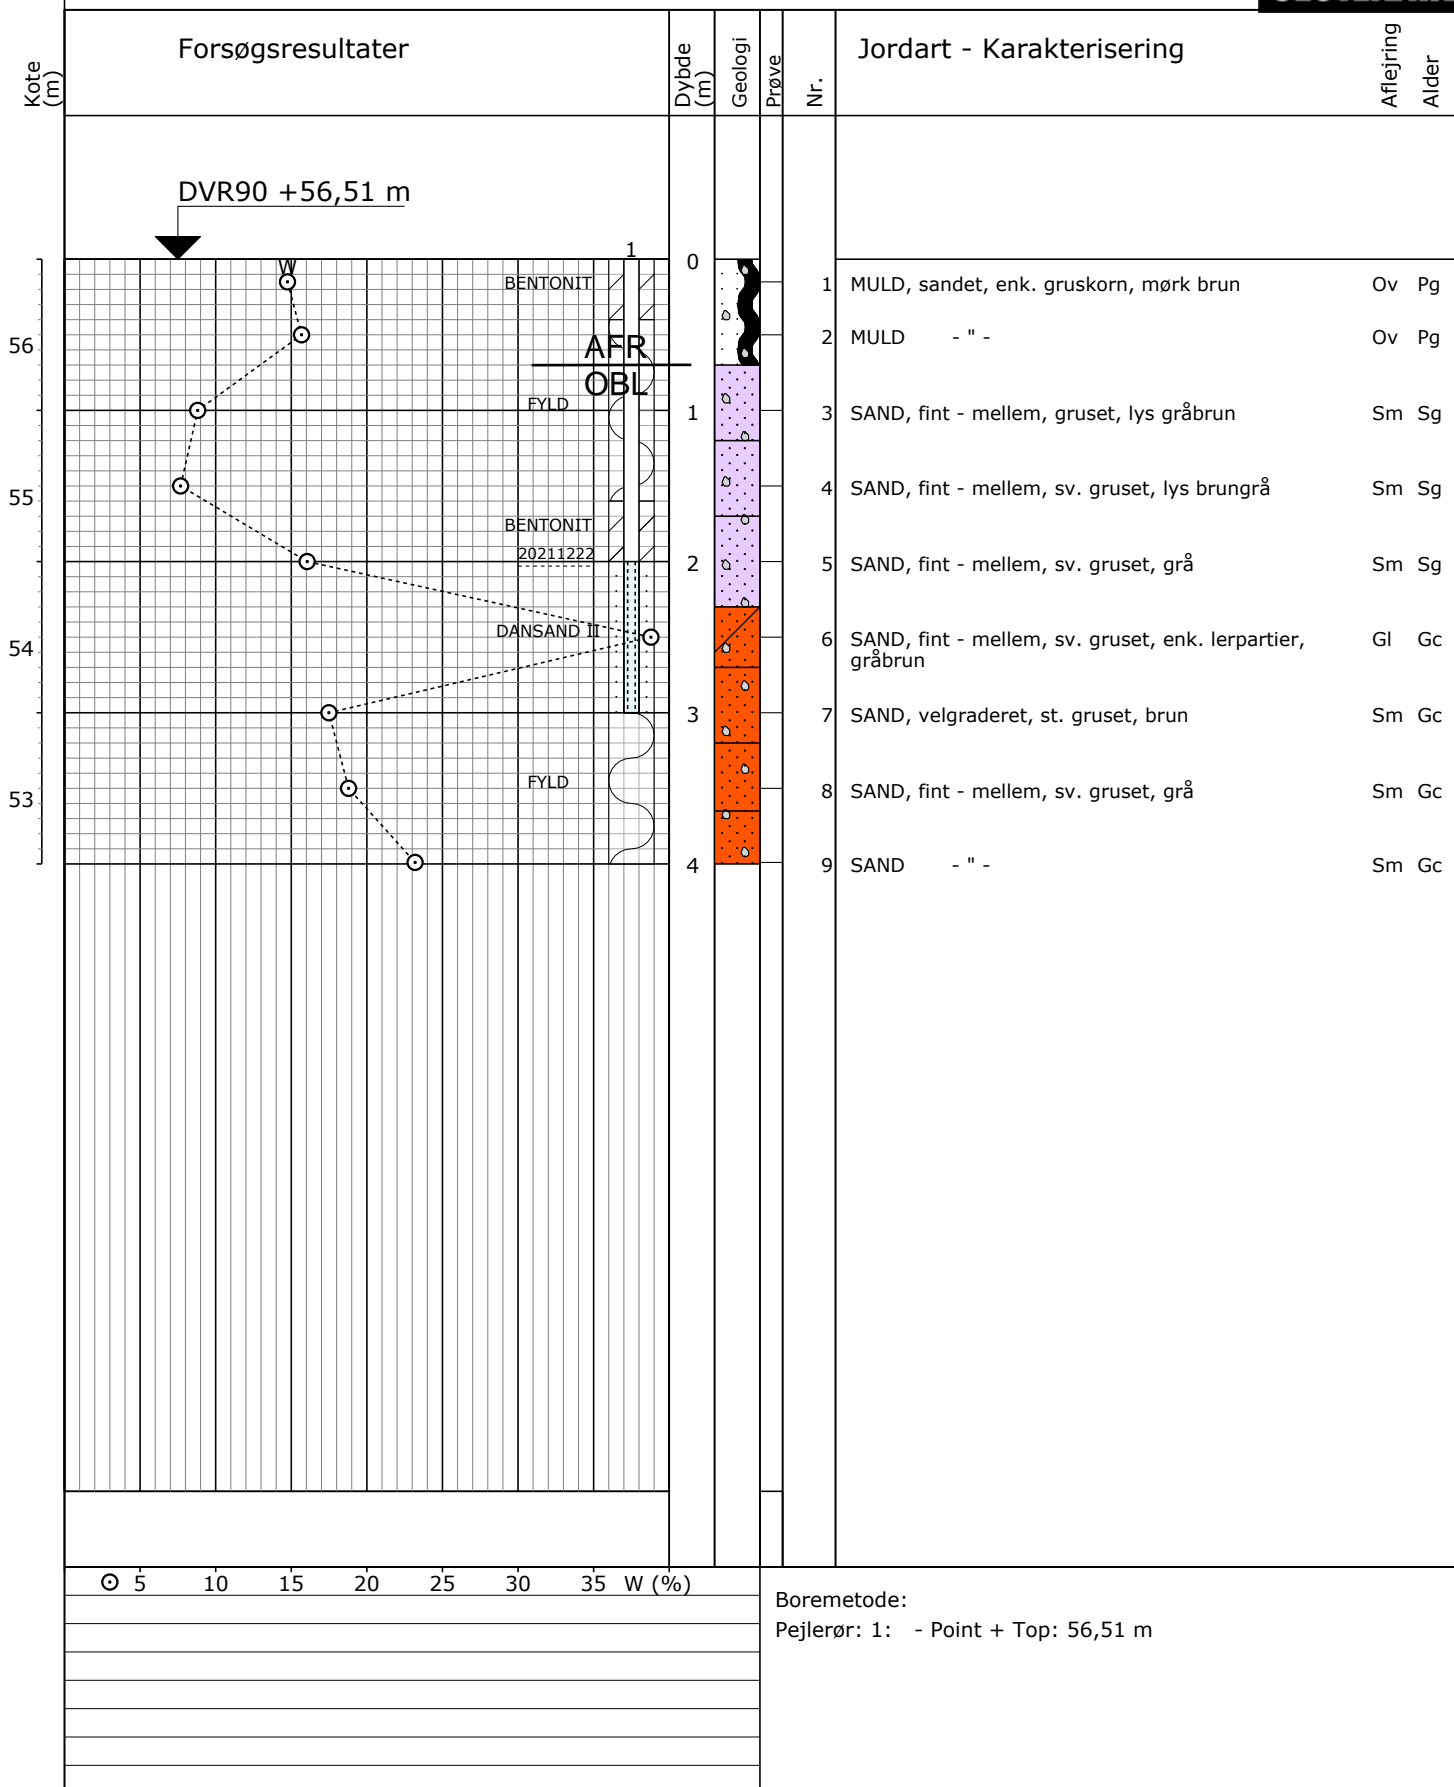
Kote (m)

Forsøgsresultater

Dybde (m)

Geologi

Prøve

Nr.

Jordart - Karakterisering

Aflejring

Alder

DVR90 +56,51 m

W

1

BENTONIT

AFR

OBL

FYLD

BENTONIT

20211222

DANSAND II

FYLD

56

55

54

53

0

1

2

3

4

1 MULD, sandet, enk. gruskorn, mørk brun Ov Pg

2 MULD - " - Ov Pg

3 SAND, fint - mellem, gruset, lys gråbrun Sm Sg

4 SAND, fint - mellem, sv. gruset, lys brungrå Sm Sg

5 SAND, fint - mellem, sv. gruset, grå Sm Sg

6 SAND, fint - mellem, sv. gruset, enk. lerpartier, gråbrun Gl Gc

7 SAND, velgraderet, st. gruset, brun Sm Gc

8 SAND, fint - mellem, sv. gruset, grå Sm Gc

9 SAND - " - Sm Gc

⊙ 5 10 15 20 25 30 35 W (%)

Boremetode:

Pejlerør: 1: - Point + Top: 56,51 m